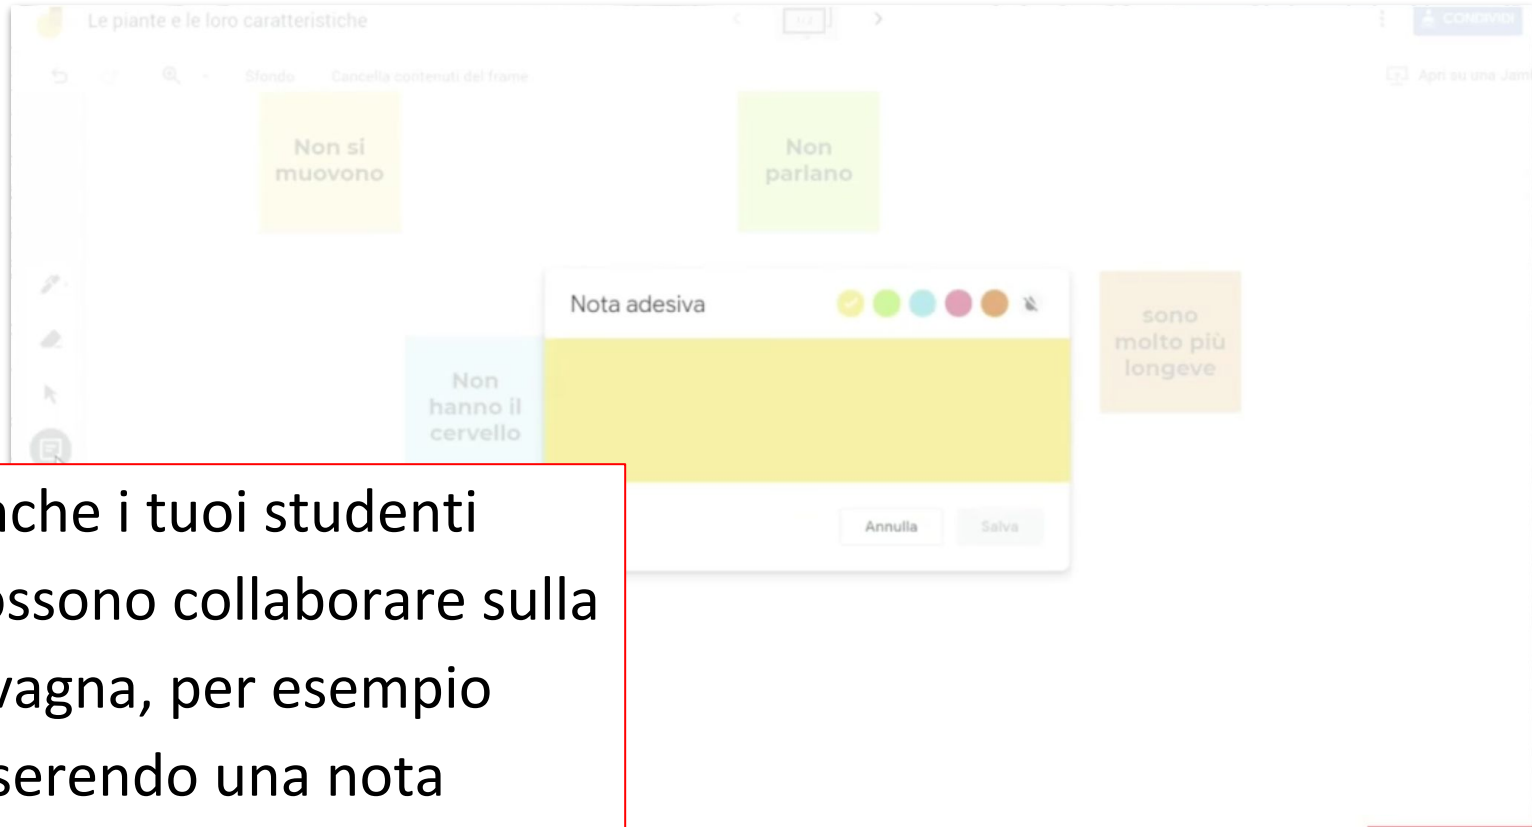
Le piante e le loro caratteristiche

CONDIVIDI

Sfondo

Cancella contenuti del frame

Apri su una Jam

Non si muovono

Non parlano

Nota adesiva

sono molto più longeve

Non hanno il cervello

Annulla

Salva

nche i tuoi studenti ossono collaborare sulla vagna, per esempio serendo una nota